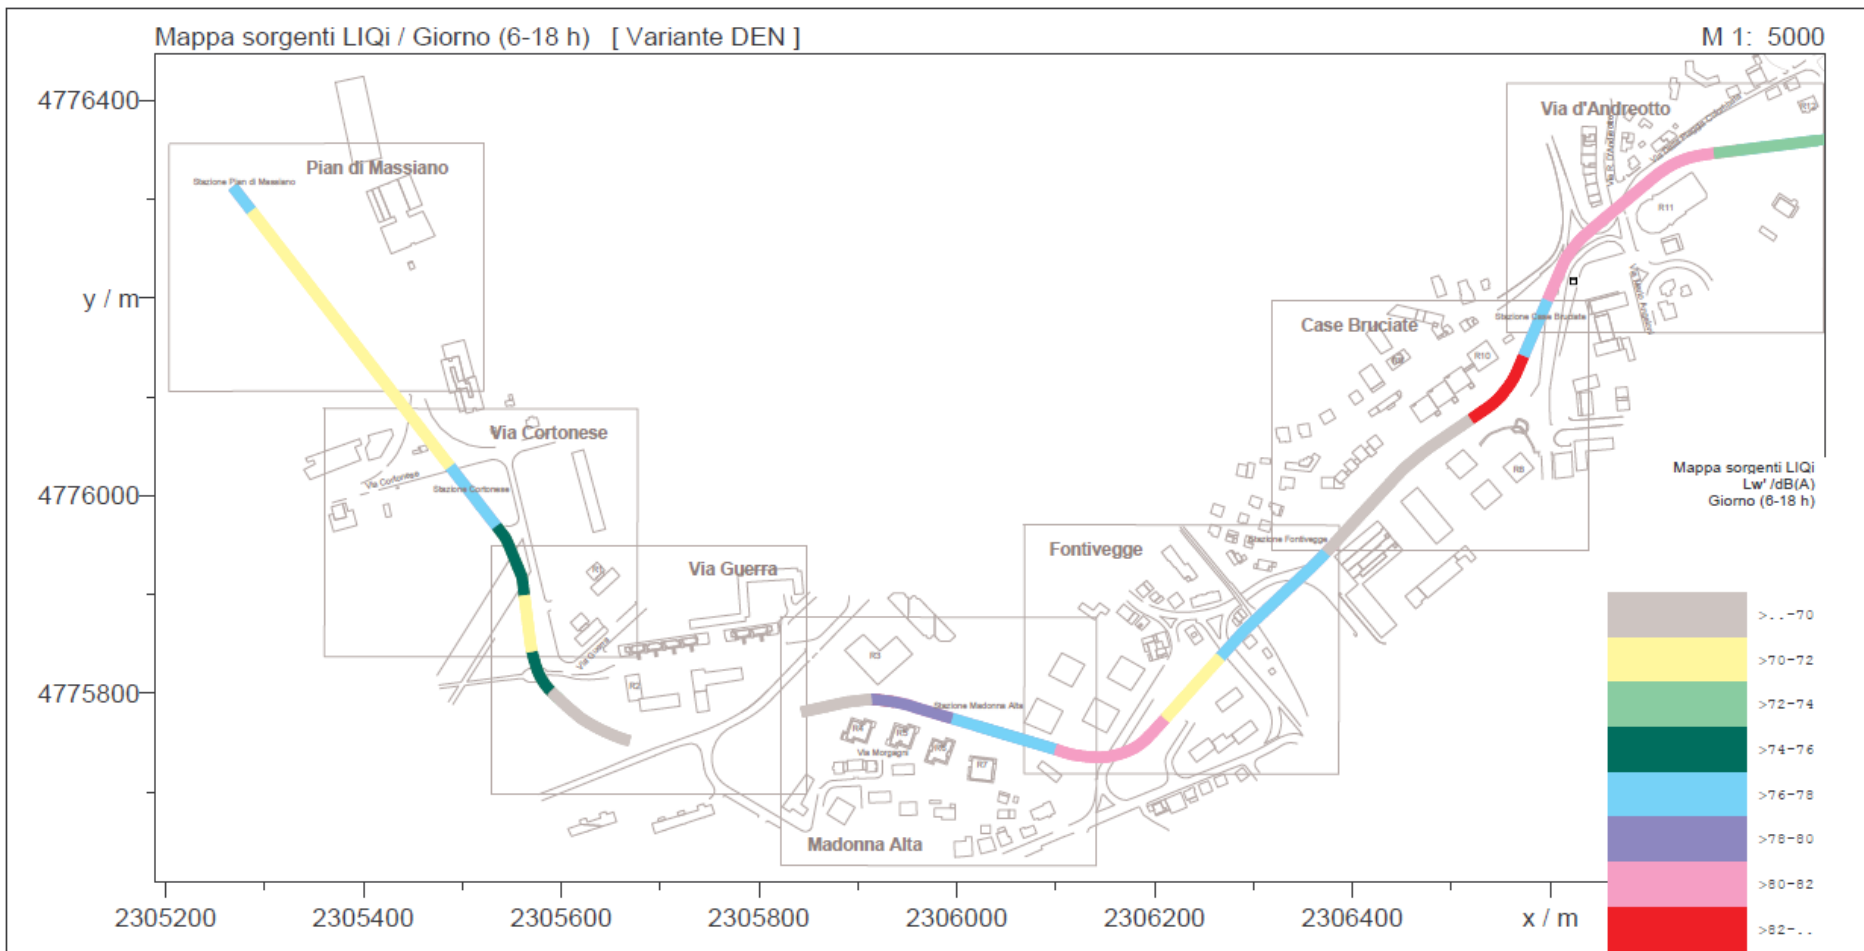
Mappa sorgenti LIQi / Giorno (6-18 h) [ Variante DEN ]

M 1: 5000

4776400

y / m

4776000

4775800

2305200

2305400

2305600

2305800

2306000

2306200

2306400

x / m

Pian di Massiano

Stazione Pian di Massiano

Via Cortonese

Via Cortonese

Stazione Cortonese

Via Guerra

Madonna Alta

Stazione Madonna Alta

Via Morgagni

Fontivegge

Stazione Fontivegge

Case Bruciate

Stazione Case Bruciate

Via d'Andreotto

Mappa sorgenti LIQi
Lw' /dB(A)
Giorno (6-18 h)

>..-70

>70-72

>72-74

>74-76

>76-78

>78-80

>80-82

>82-..